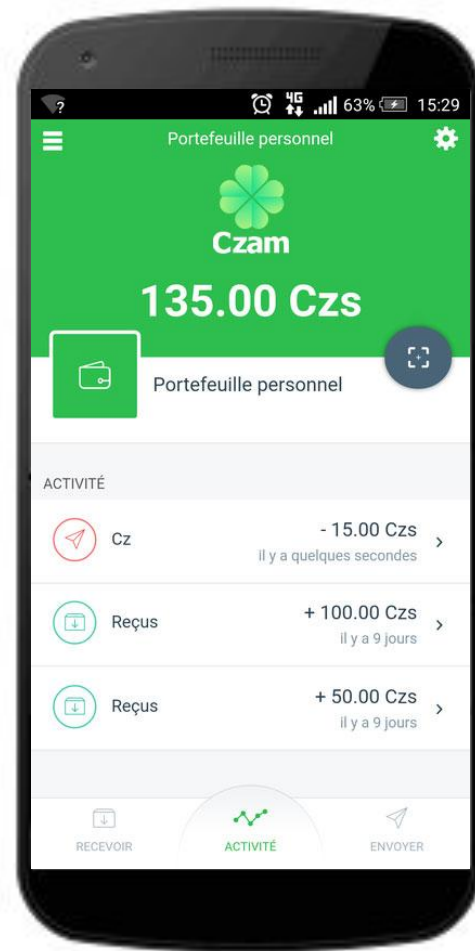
4G 63% 15:29

Portefeuille personnel

Czam

135.00 Czs

Portefeuille personnel

ACTIVITÉ

Cz
- 15.00 Czs
il y a quelques secondes

Reçus
+ 100.00 Czs
il y a 9 jours

Reçus
+ 50.00 Czs
il y a 9 jours

RECEVOIR
ACTIVITÉ
ENVOYER